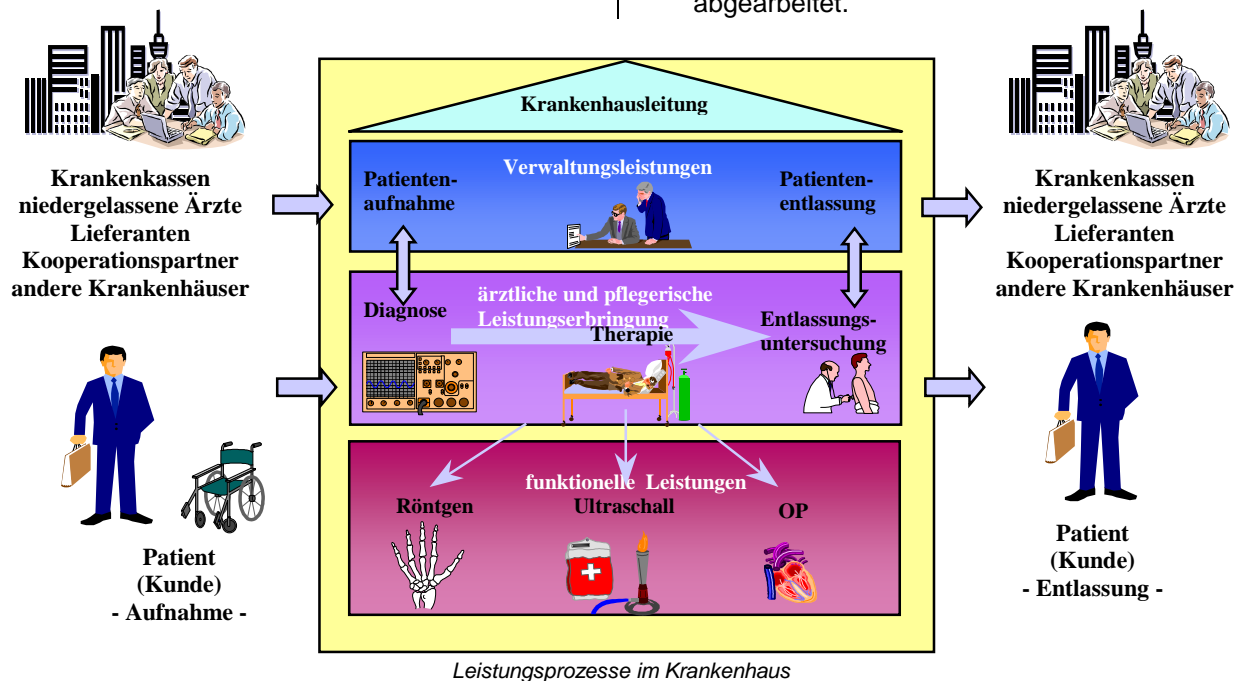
abgearbeitet.

Krankenkassen
niedergelassene Ärzte
Lieferanten
Kooperationspartner
andere Krankenhäuser

Patient
(Kunde)
- Aufnahme -

Krankenhausleitung

Verwaltungsleistungen

Patientenaufnahme

Patientenentlassung

ärztliche und pflegerische Leistungserbringung

Diagnose

Therapie

Entlassungsuntersuchung

funktionelle Leistungen

Röntgen

Ultraschall

OP

Krankenkassen
niedergelassene Ärzte
Lieferanten
Kooperationspartner
andere Krankenhäuser

Patient
(Kunde)
- Entlassung -

Leistungsprozesse im Krankenhaus